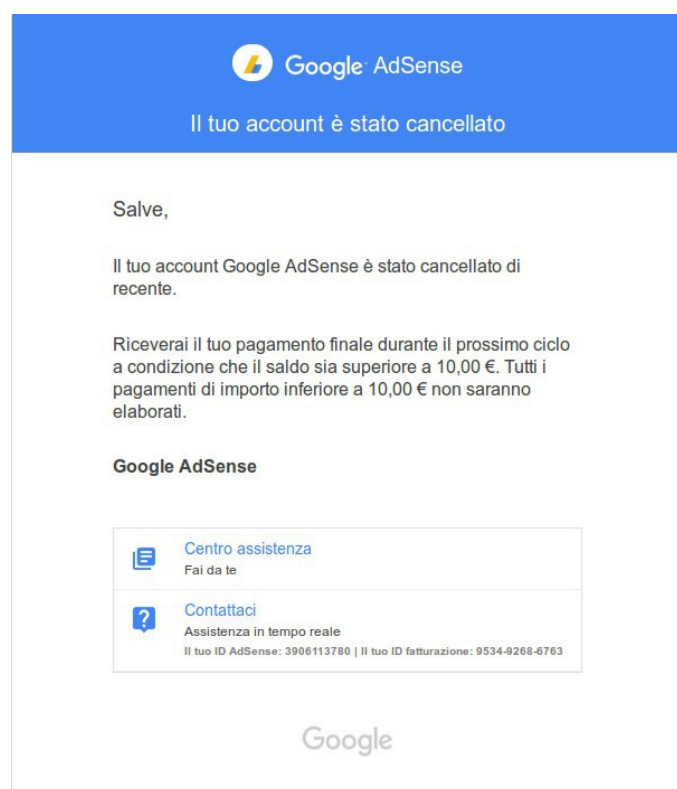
Google AdSense

Il tuo account è stato cancellato

Salve,

Il tuo account Google AdSense è stato cancellato di recente.

Riceverai il tuo pagamento finale durante il prossimo ciclo a condizione che il saldo sia superiore a 10,00 €. Tutti i pagamenti di importo inferiore a 10,00 € non saranno elaborati.

Google AdSense

Centro assistenza
Fai da te

Contattaci
Assistenza in tempo reale
Il tuo ID AdSense: 3906113780 | Il tuo ID fatturazione: 9534-9268-6763

Google